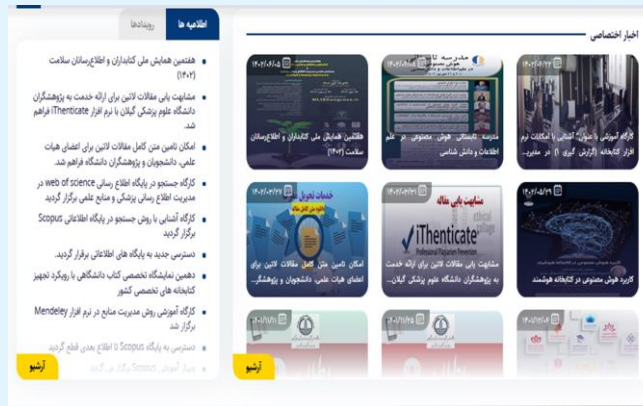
اطلاعیه ها | رویدادها

هفتمین همایش ملی کتابداران و اطلاع‌رسانان سلامت (۱۴۰۲)

مشابهت یابی مقالات لاتین برای ارائه خدمت به پژوهشگران دانشگاه علوم پزشکی گیلان با نرم افزار iThenticate فراهم شد.

امکان تامین متن کامل مقالات لاتین برای اعضای هیات علمی، دانشجویان و پژوهشگران دانشگاه فراهم شد.

کارگاه جستجو در پایگاه اطلاع رسانی web of science و مدیریت اطلاع رسانی پزشکی و منابع علمی برگزار گردید

کارگاه آشنایی با روش جستجو در پایگاه اطلاعاتی Scopus برگزار گردید

دسترسی جدید به پایگاه های اطلاعاتی برقرار گردید.

دهمین نمایشگاه تخصصی کتاب دانشگاهی با رویکرد تجهیز کتابخانه های تخصصی کشور

کارگاه آموزشی روش مدیریت منابع در نرم افزار Mendeley برگزار شد

دسترسی به پایگاه Scopus تا اطلاع بعدی قطع گردید

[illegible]

آرشیو

اخبار اختصاصی

۱۴۰۲/۰۶/۰۸
هفتمین همایش ملی کتابداران و اطلاع‌رسانان سلامت (۱۴۰۲)

۱۴۰۲/۰۶/۰۶
مدرسه تابستانی
مدرسه تابستانی هوش مصنوعی در علم اطلاعات و دانش شناسی

۱۴۰۲/۰۴/۲۷
کارگاه آموزشی با عنوان " آشنایی با امکانات نرم افزار کتابخانه (گزارش گیری ۱) در مدیری...

۱۴۰۲/۰۳/۲۷
خدمات تحویل مدرک
امکان تامین متن کامل مقالات لاتین برای اعضای هیات علمی، دانشجویان و پژوهشگر...

مشابهت یابی مقاله
iThenticate
Professional Plagiarism Prevention
مشابهت یابی مقالات لاتین برای ارائه خدمت به پژوهشگران دانشگاه علوم پزشکی گیلان...

۱۴۰۲/۰۲/۱۹
کاربرد هوش مصنوعی در کتابخانه هوشمند

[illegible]

آرشیو